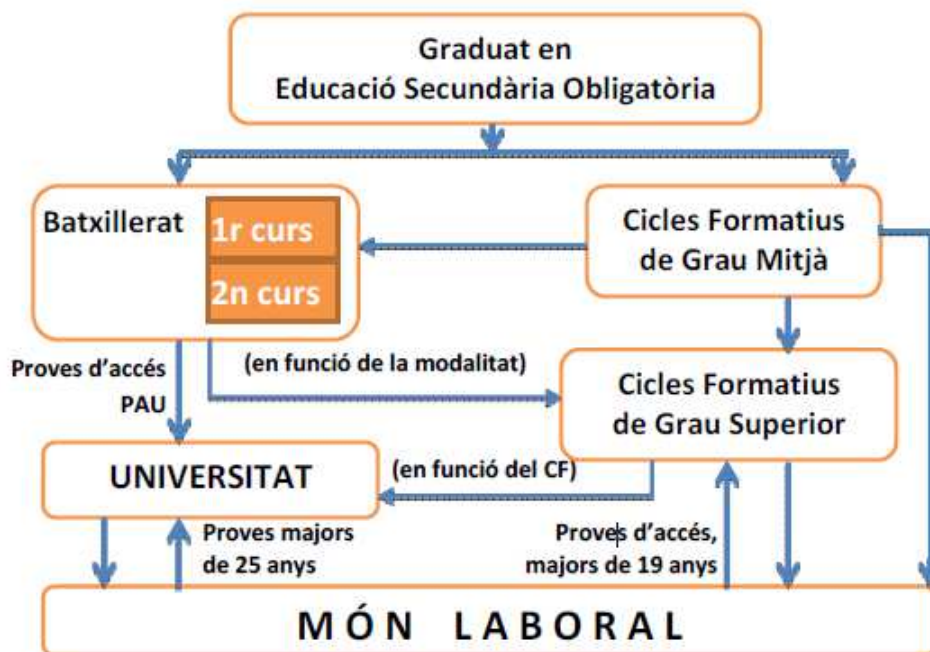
Graduat en
Educació Secundària Obligatòria

Batxillerat

1r curs

2n curs

Cicles Formatius
de Grau Mitjà

Proves d'accés
PAU

(en funció de la modalitat)

Cicles Formatius
de Grau Superior

UNIVERSITAT

(en funció del CF)

Proves majors
de 25 anys

Proves d'accés,
majors de 19 anys

MÓN LABORAL